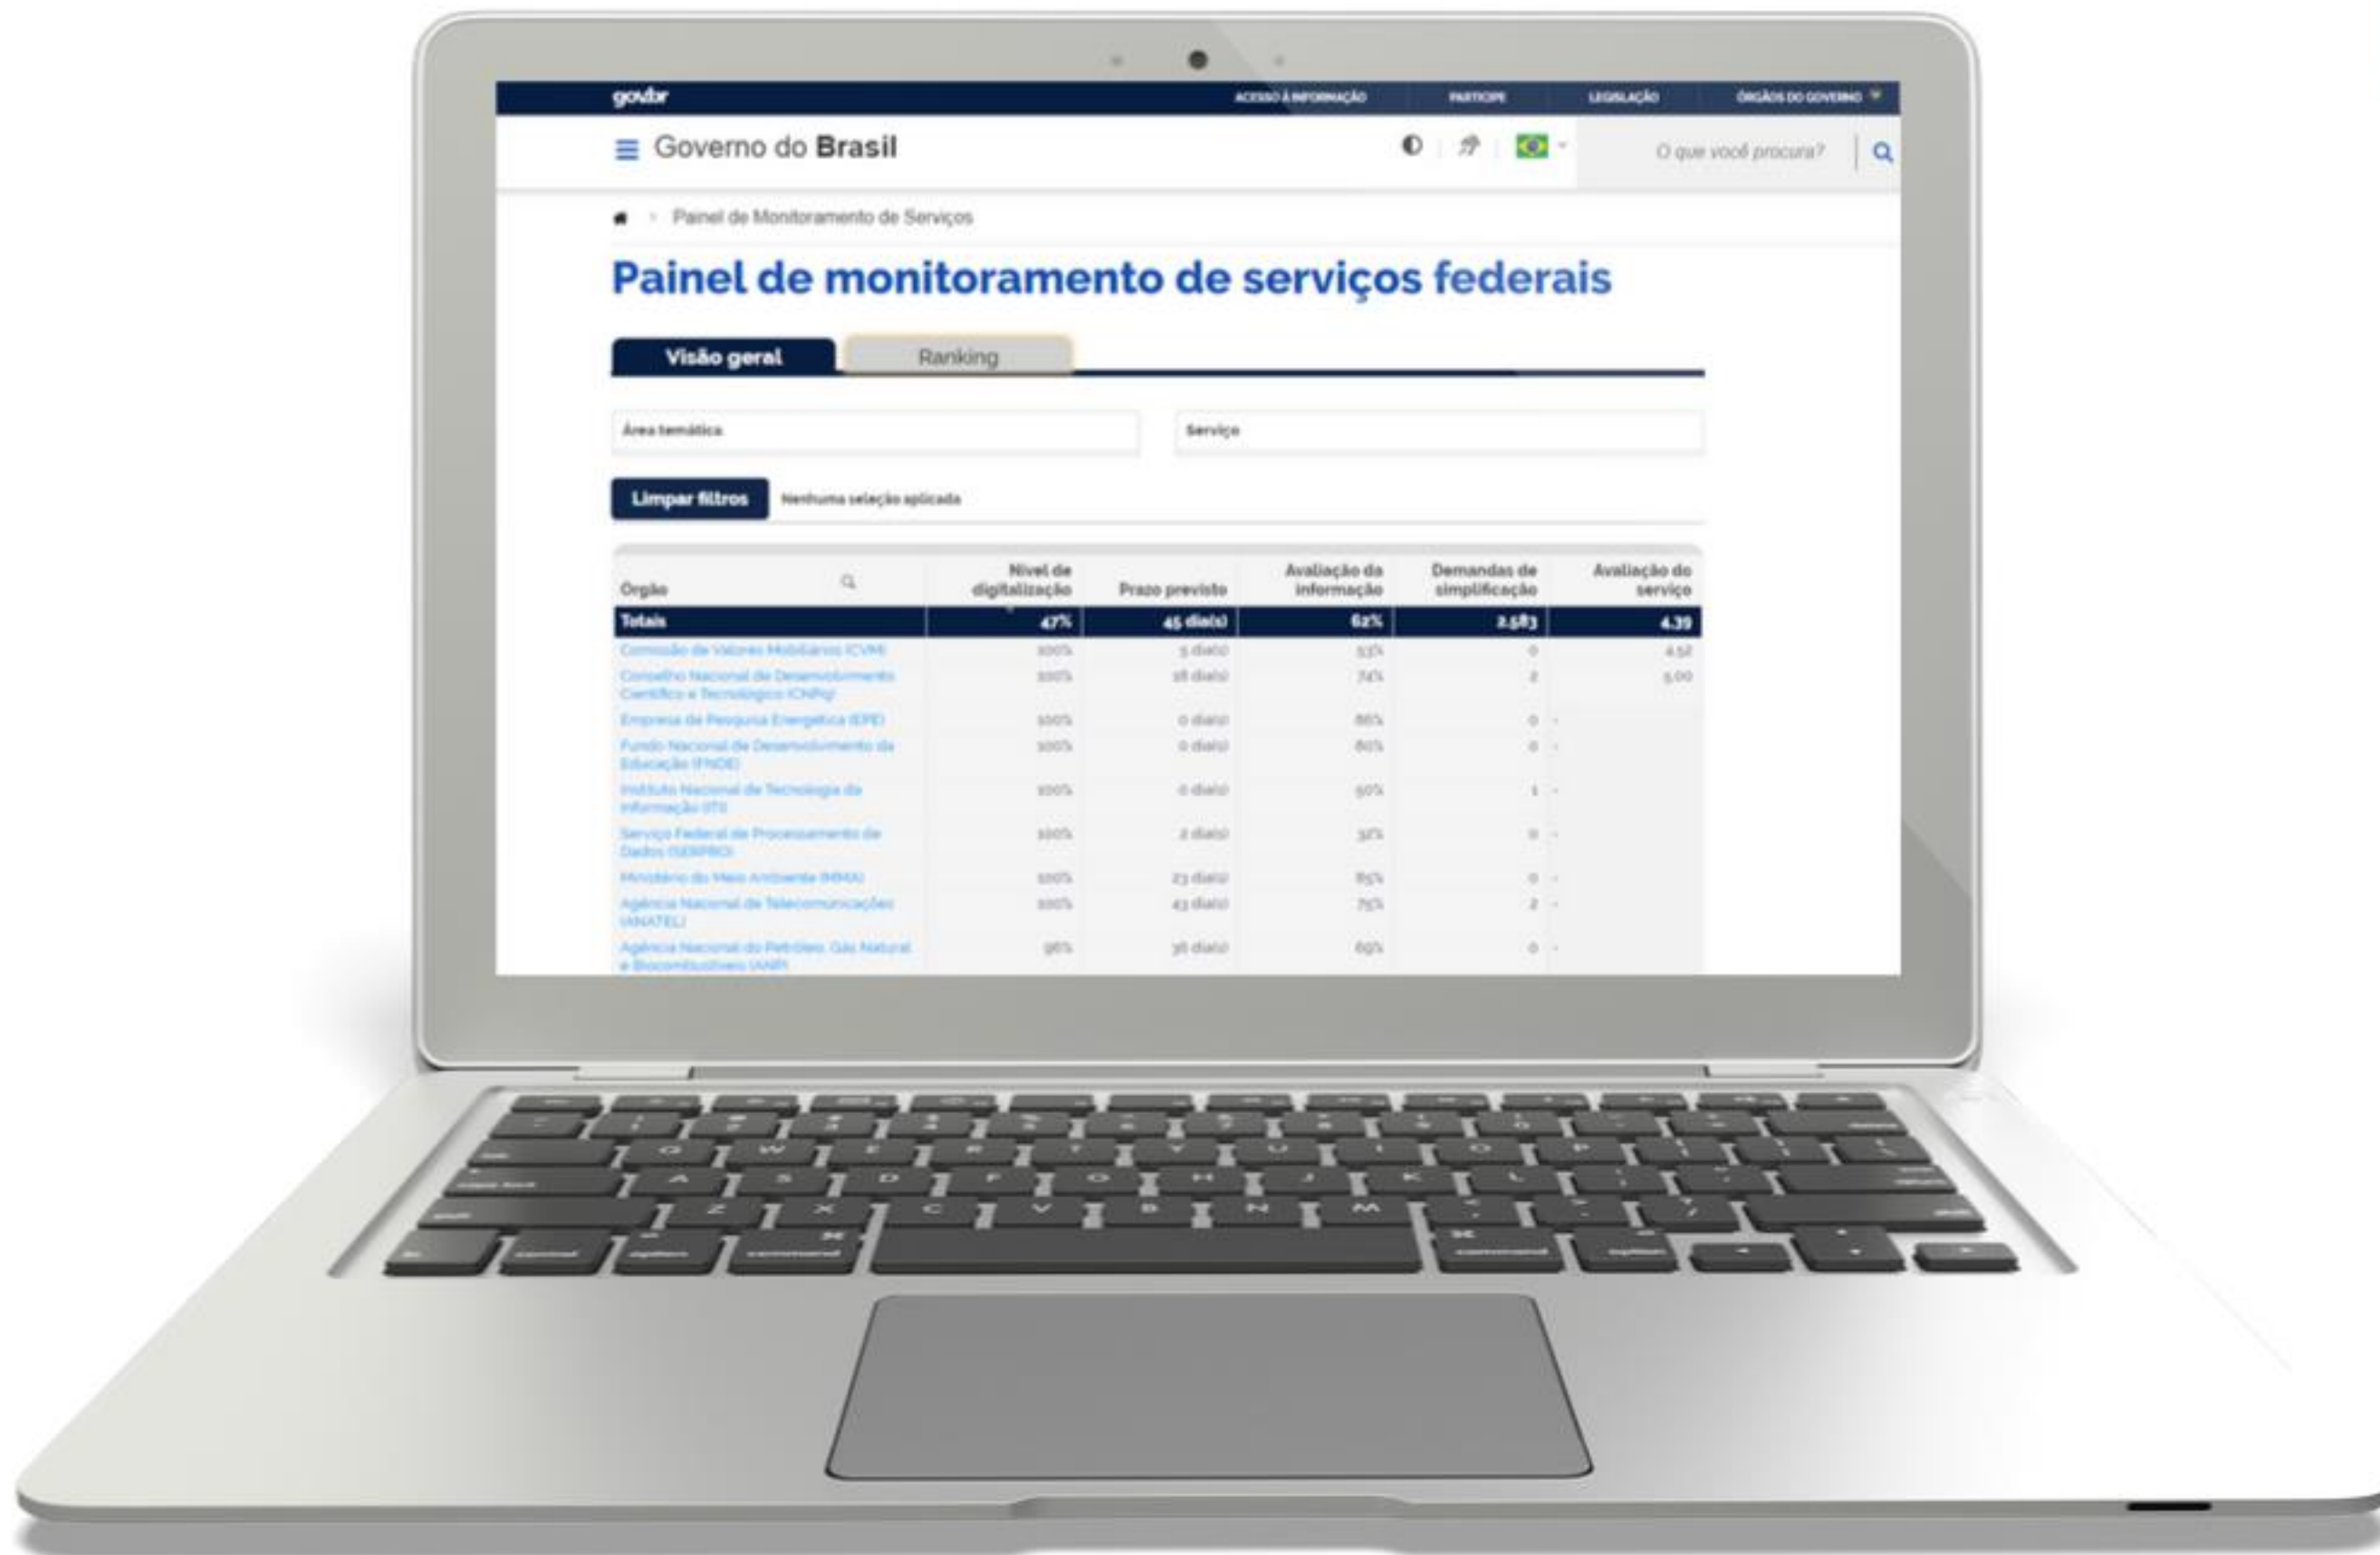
gov.br

ACESSO À INFORMAÇÃO PARTICIPE LEGISLAÇÃO ÓRGÃOS DO GOVERNO

Governo do Brasil

O que você procura?

Painel de Monitoramento de Serviços

Painel de monitoramento de serviços federais

Visão geral Ranking

Área temática

Serviço

Limpar filtros Nenhuma seleção aplicada

| Órgão | Nível de digitalização | Prazo previsto | Avaliação da informação | Demandas de simplificação | Avaliação do serviço |
|---|---|---|---|---|---|
| Totais | 47% | 45 dia(s) | 62% | 2.583 | 4.39 |
| Comissão de Valores Mobiliários (CVM) | 100% | 5 dia(s) | 53% | 0 | 4.52 |
| Conselho Nacional de Desenvolvimento Científico e Tecnológico (CNPq) | 100% | 18 dia(s) | 74% | 2 | 5.00 |
| Empresa de Pesquisa Energética (EPE) | 100% | 0 dia(s) | 86% | 0 | - |
| Fundo Nacional de Desenvolvimento da Educação (FNDE) | 100% | 0 dia(s) | 80% | 0 | - |
| Instituto Nacional de Tecnologia da Informação (ITI) | 100% | 0 dia(s) | 50% | 1 | - |
| Serviço Federal de Processamento de Dados (SERPRO) | 100% | 2 dia(s) | 32% | 0 | - |
| Ministério do Meio Ambiente (MMA) | 100% | 23 dia(s) | 85% | 0 | - |
| Agência Nacional de Telecomunicações (ANATEL) | 100% | 43 dia(s) | 75% | 2 | - |
| Agência Nacional do Petróleo, Gás Natural e Biocombustíveis (ANP) | 96% | 36 dia(s) | 69% | 0 | - |